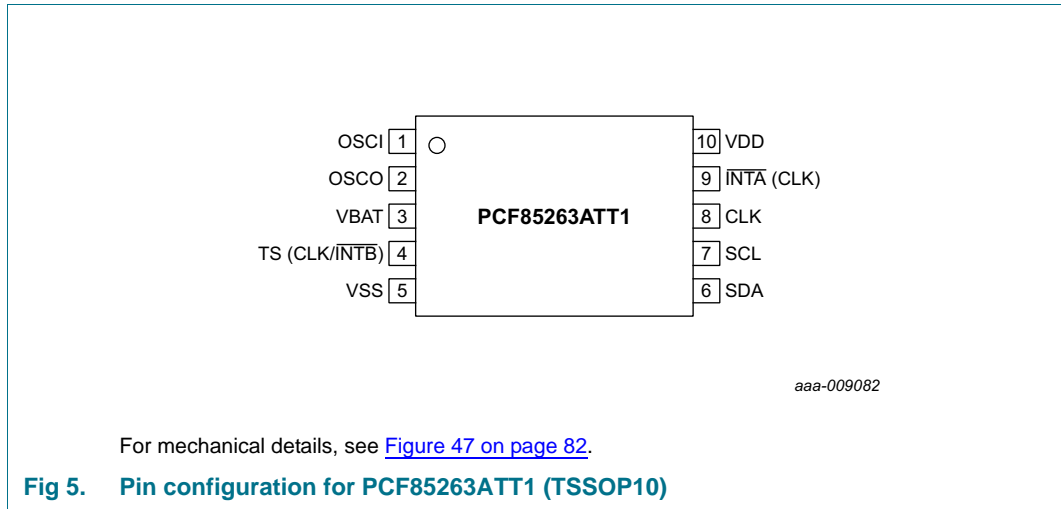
OSCI 1
OSCO 2
VBAT 3
TS (CLK/$\overline{\text{INTB}}$) 4
VSS 5

PCF85263ATT1

10 VDD
9 $\overline{\text{INTA}}$ (CLK)
8 CLK
7 SCL
6 SDA

aaa-009082

For mechanical details, see Figure 47 on page 82.

Fig 5. Pin configuration for PCF85263ATT1 (TSSOP10)